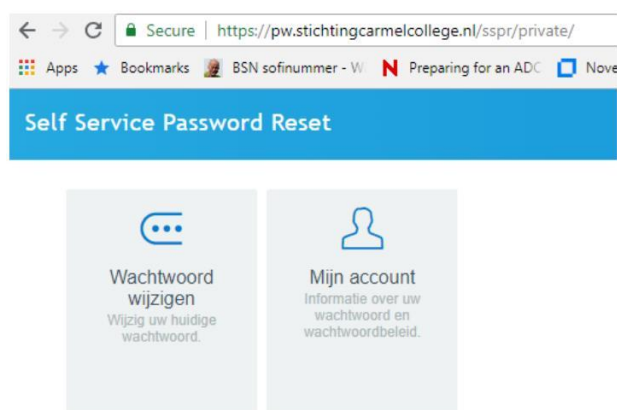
Secure | https://pw.stichtingcarmelcollege.nl/sspr/private/

Apps Bookmarks BSN sofinummer - W Preparing for an ADC Nove

Self Service Password Reset

Wachtwoord wijzigen
Wijzig uw huidige wachtwoord.

Mijn account
Informatie over uw wachtwoord en wachtwoordbeleid.